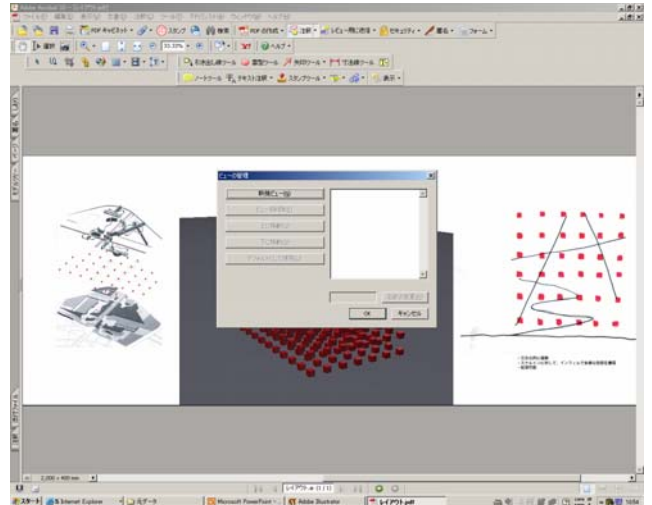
Adobe Acrobat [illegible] - レイアウト.pdf

ファイル(F) 編集(E) 表示(V) 文書(D) 注釈(C) ツール(T) アドバンスト(A) ウィンドウ(W) ヘルプ(H)

PDF 作成 注釈 レビュー用に送信 セキュリティ 署名 フォーム

選択 33.33% ヘルプ

ノートツール テキスト注釈 スタンプツール 表示

ビューの管理

新規ビュー(N)

OK キャンセル

2,000 x 400 mm

レイアウト.pdf

スタート Internet Explorer Microsoft PowerPoint Adobe Illustrator レイアウト.pdf